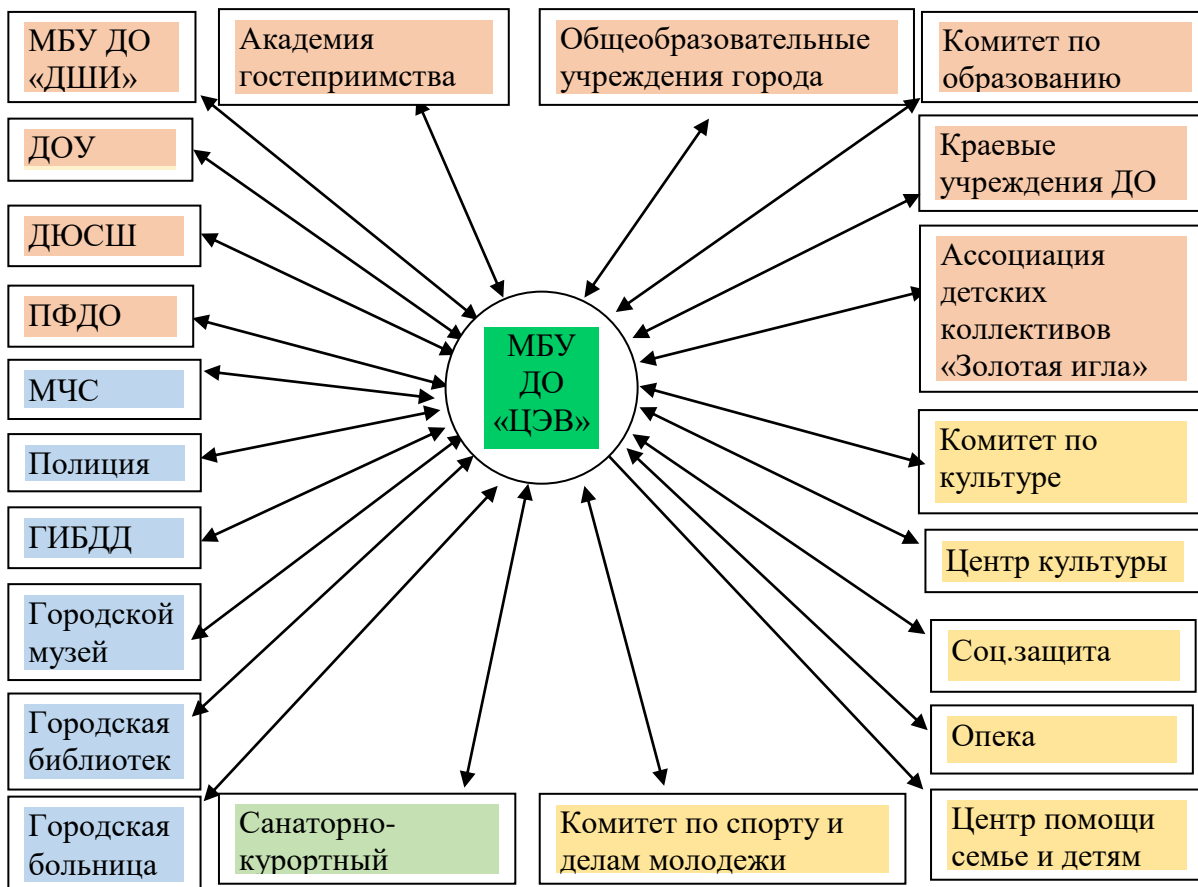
МБУ ДО «ДШИ»

Академия гостеприимства

Общеобразовательные учреждения города

Комитет по образованию

ДОУ

Краевые учреждения ДО

ДЮСШ

Ассоциация детских коллективов «Золотая игла»

ПФДО

МБУ ДО «ЦЭВ»

МЧС

Полиция

Комитет по культуре

ГИБДД

Центр культуры

Городской музей

Соц.защита

Городская библиотек

Опека

Городская больница

Санаторно-курортный

Комитет по спорту и делам молодежи

Центр помощи семье и детям